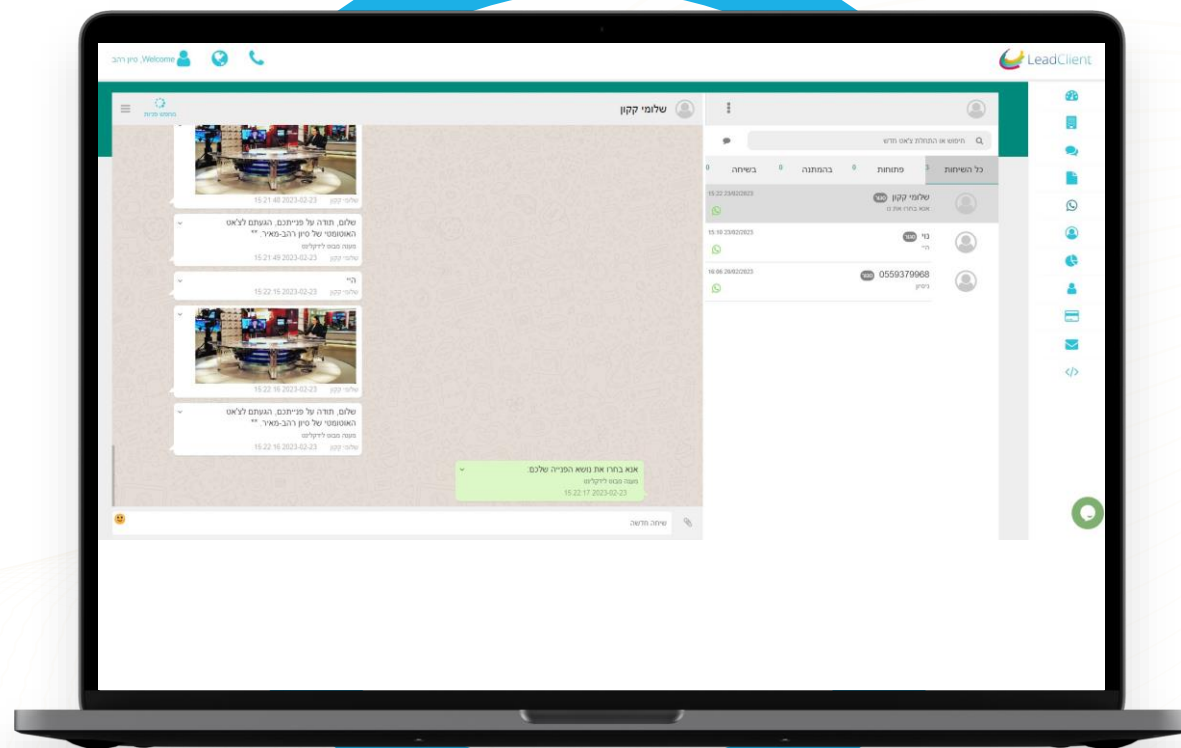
LeadClient

Welcome, סיון רהב

שלומי קקון

חיפוש או התחלת צ'אט חדש

כל השיחות
פתוחות 0
בהמתנה 0
בשיחה 0

שלומי קקון
אנא בחרו את ס
15:22 23/02/2023

גוי
הי
15:10 23/02/2023

0559379968
ניסיון
16:06 20/02/2023

שלומי קקון 15:21:40 2023-02-23

שלום, תודה על פנייתכם, הגעתם לצ'אט האוטומטי של סיון רהב-מאיר. ""
מענה מבוט לידקליינט
שלומי קקון 15:21:49 2023-02-23

הי
שלומי קקון 15:22:15 2023-02-23

שלומי קקון 15:22:16 2023-02-23

שלום, תודה על פנייתכם, הגעתם לצ'אט האוטומטי של סיון רהב-מאיר. ""
מענה מבוט לידקליינט
שלומי קקון 15:22:16 2023-02-23

אנא בחרו את נושא הפנייה שלכם:
מענה מבוט לידקליינט
15:22:17 2023-02-23

שיחה חדשה